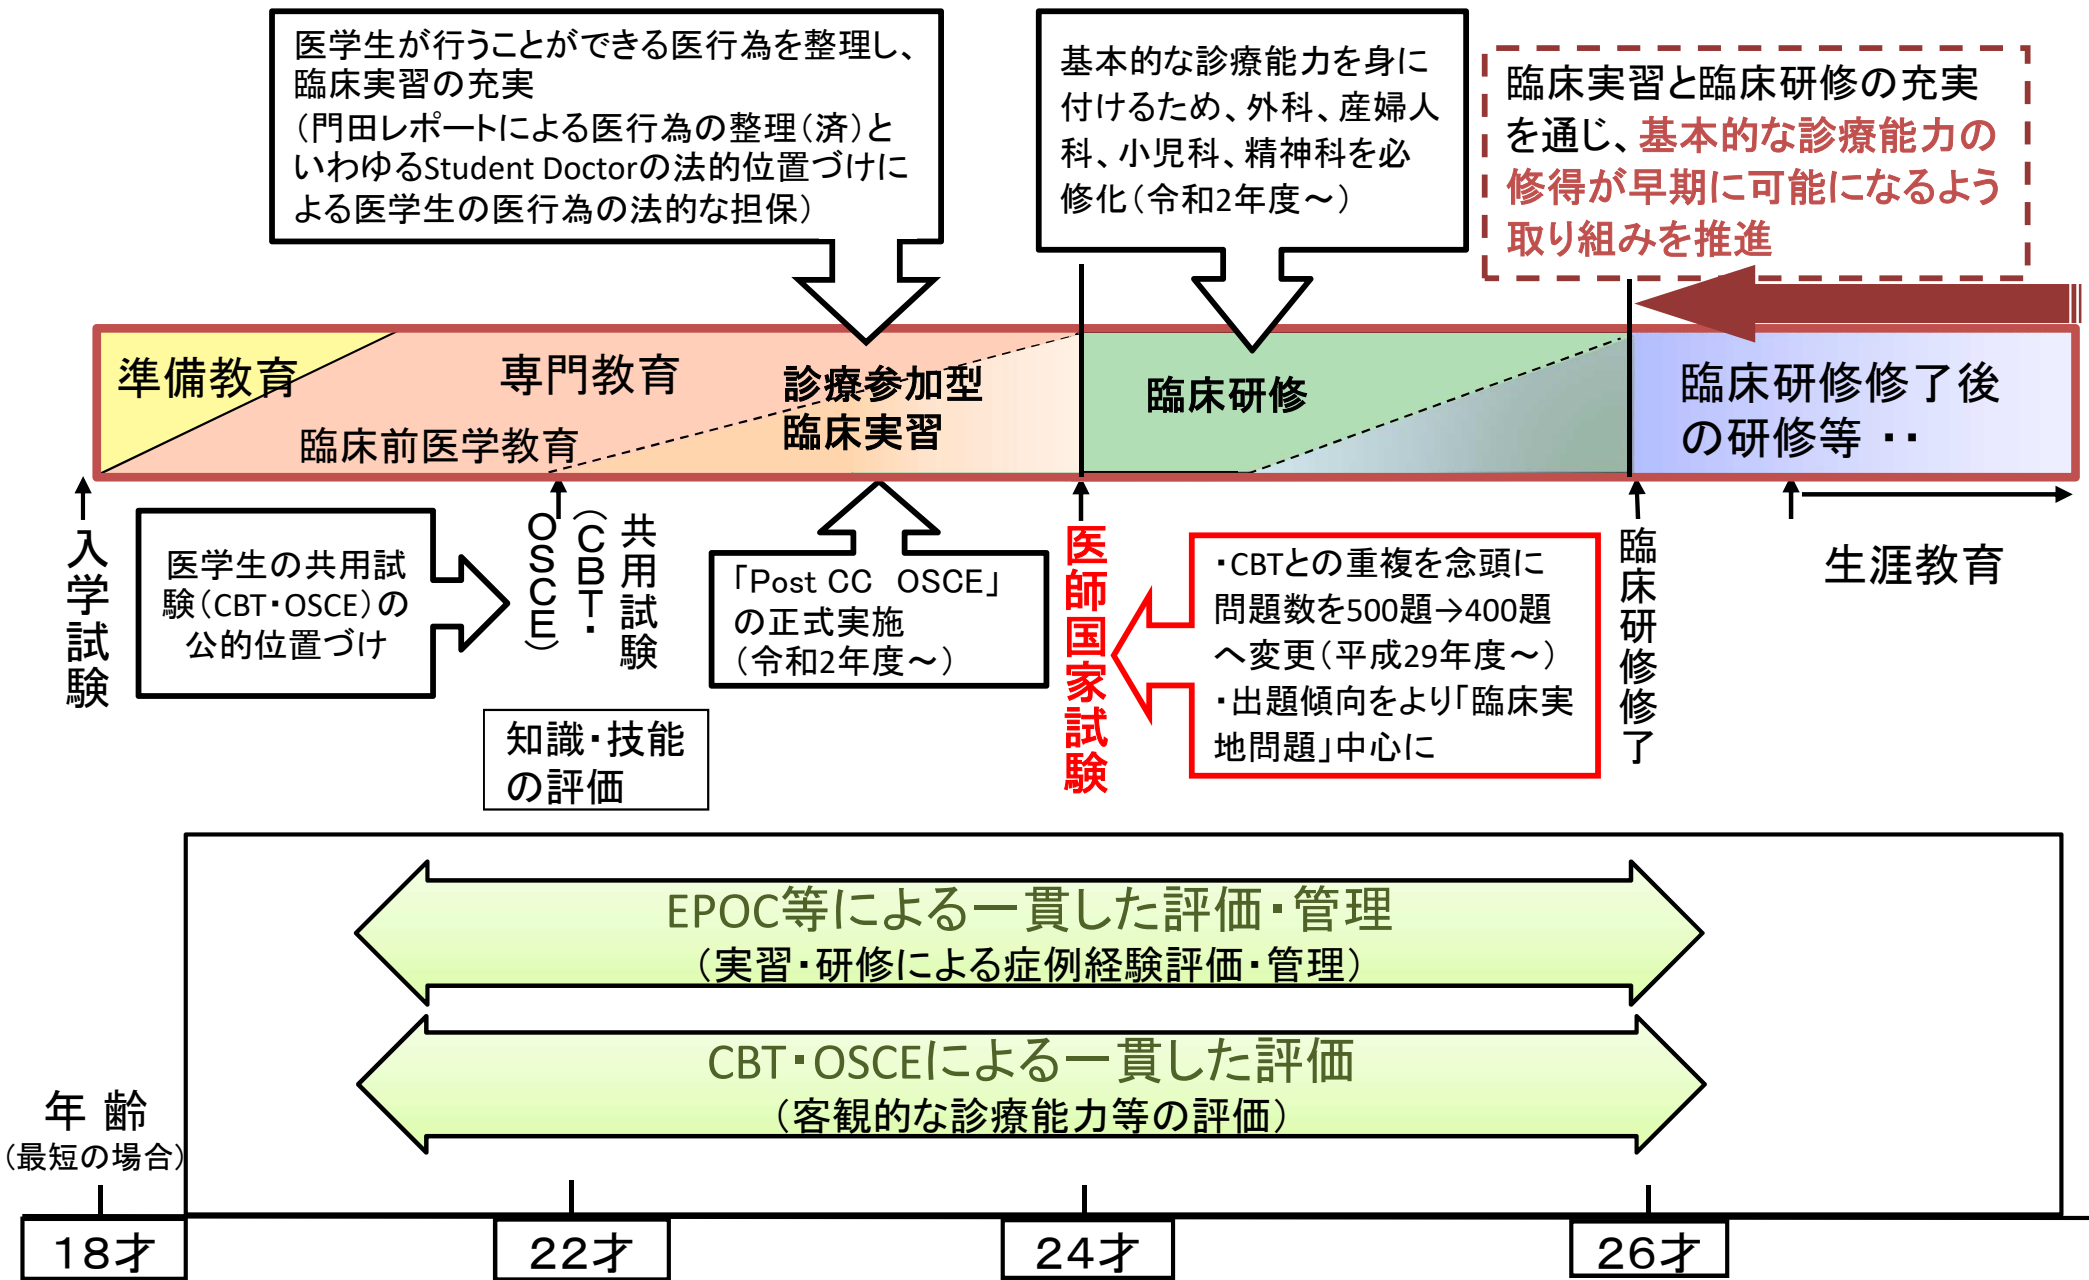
医学生が行うことができる医行為を整理し、臨床実習の充実
（門田レポートによる医行為の整理（済）といわゆるStudent Doctorの法的位置づけによる医学生の医行為の法的な担保）

基本的な診療能力を身に付けるため、外科、産婦人科、小児科、精神科を必修化（令和2年度～）

臨床実習と臨床研修の充実を通じ、基本的な診療能力の修得が早期に可能になるよう取り組みを推進

準備教育

専門教育

臨床前医学教育

診療参加型臨床実習

臨床研修

臨床研修修了後の研修等 ・・

入学試験

医学生の共用試験（CBT・OSCE）の公的位置づけ

共用試験（CBT・OSCE）

「Post CC OSCE」の正式実施（令和2年度～）

知識・技能の評価

医師国家試験

・CBTとの重複を念頭に問題数を500題→400題へ変更（平成29年度～）
・出題傾向をより「臨床実地問題」中心に

臨床研修修了

生涯教育

EPOC等による一貫した評価・管理
（実習・研修による症例経験評価・管理）

CBT・OSCEによる一貫した評価
（客観的な診療能力等の評価）

年 齢
（最短の場合）

18才

22才

24才

26才